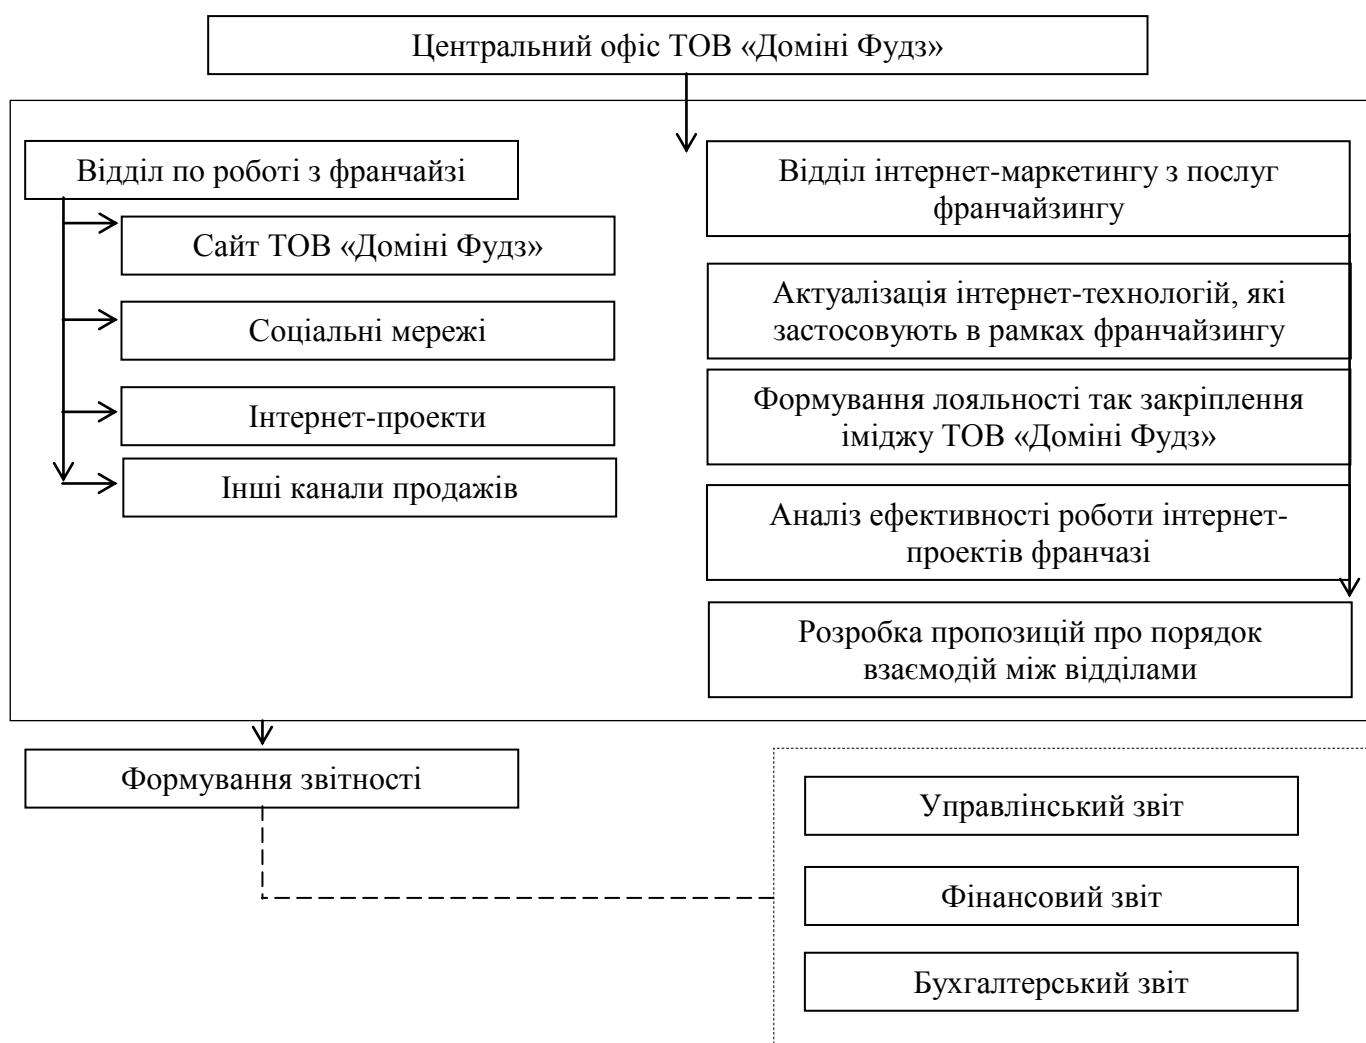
Центральний офіс ТОВ «Доміні Фудз»

Відділ по роботі з франчайзі

Сайт ТОВ «Доміні Фудз»

Соціальні мережі

Інтернет-проекти

Інші канали продажів

Відділ інтернет-маркетингу з послуг франчайзингу

Актуалізація інтернет-технологій, які застосовують в рамках франчайзингу

Формування лояльності так закріплення іміджу ТОВ «Доміні Фудз»

Аналіз ефективності роботи інтернет-проектів франчазі

Розробка пропозицій про порядок взаємодій між відділами

Формування звітності

Управлінський звіт

Фінансовий звіт

Бухгалтерський звіт